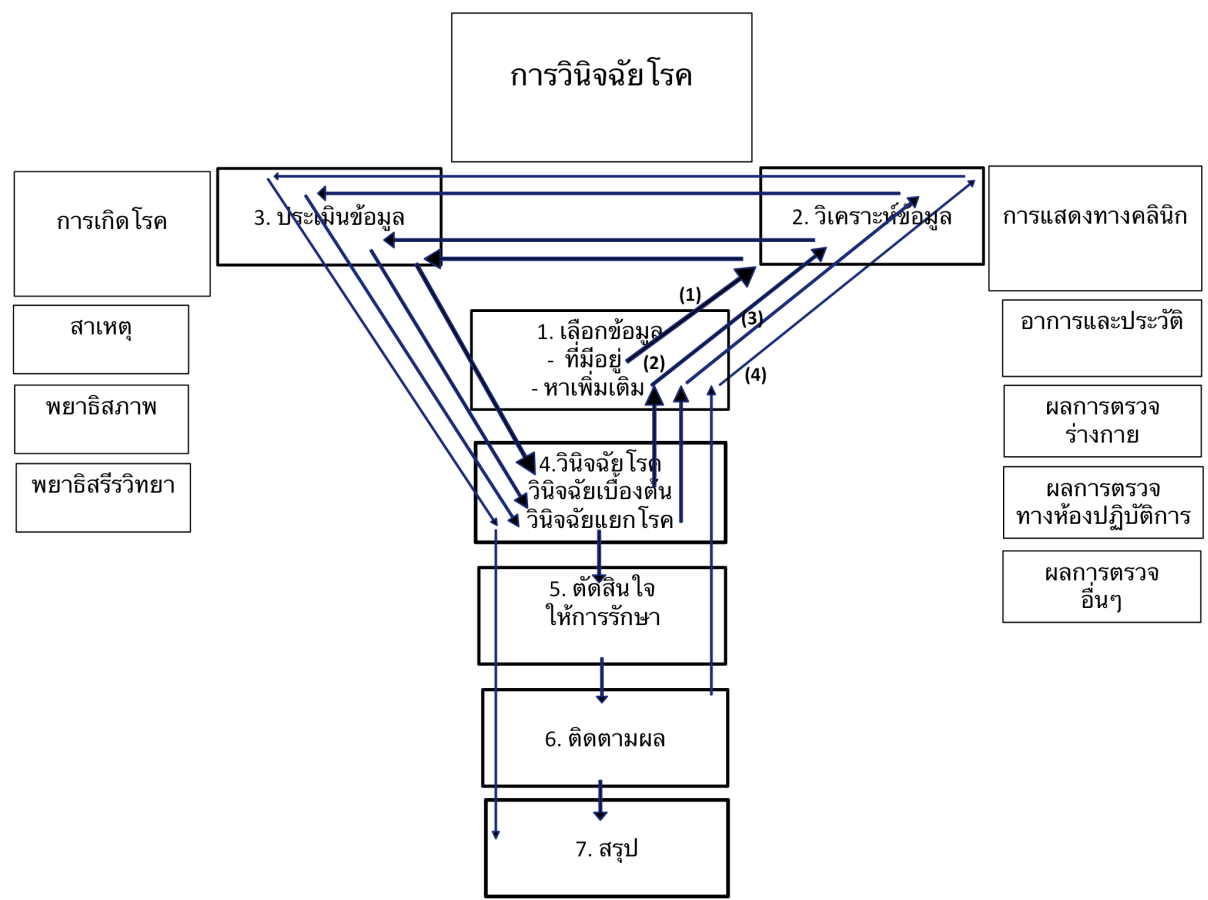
การวินิจฉัยโรค

การเกิดโรค

3. ประเมินข้อมูล

2. วิเคราะห์ข้อมูล

การแสดงทางคลินิก

สาเหตุ

พยาธิสภาพ

พยาธิสรีรวิทยา

1. เลือกข้อมูล
- ที่มีอยู่
- หาเพิ่มเติม

(1)

(2)

(3)

(4)

อาการและประวัติ

ผลการตรวจ
ร่างกาย

ผลการตรวจ
ทางห้องปฏิบัติการ

ผลการตรวจ
อื่นๆ

4.วินิจฉัยโรค
วินิจฉัยเบื้องต้น
วินิจฉัยแยกโรค

5. ตัดสินใจ
ให้การรักษา

6. ติดตามผล

7. สรุป